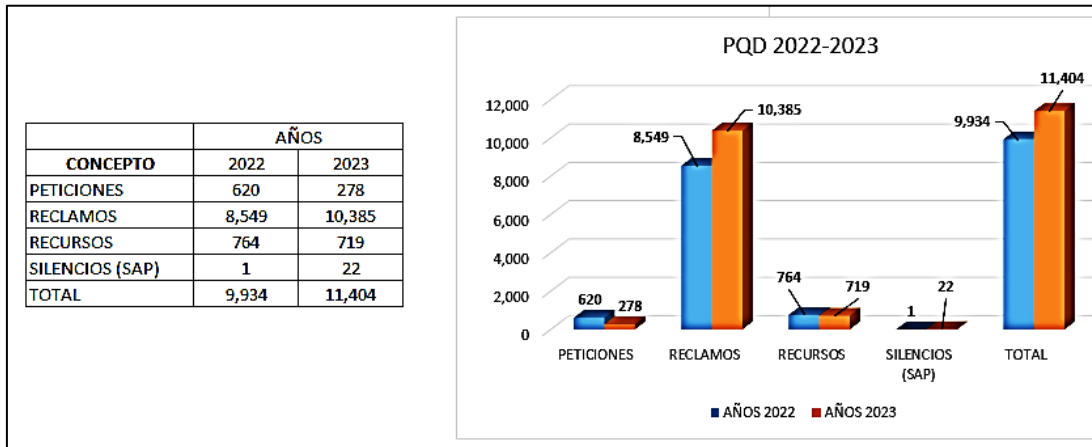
| | AÑOS | |
|---|---|---|
| CONCEPTO | 2022 | 2023 |
| PETICIONES | 620 | 278 |
| RECLAMOS | 8,549 | 10,385 |
| RECURSOS | 764 | 719 |
| SILENCIOS (SAP) | 1 | 22 |
| TOTAL | 9,934 | 11,404 |

PQD 2022-2023

12,000
10,000
8,000
6,000
4,000
2,000
0

620 278
8,549 10,385
764 719
1 22
9,934 11,404

PETICIONES RECLAMOS RECURSOS SILENCIOS (SAP) TOTAL

AÑOS 2022 AÑOS 2023